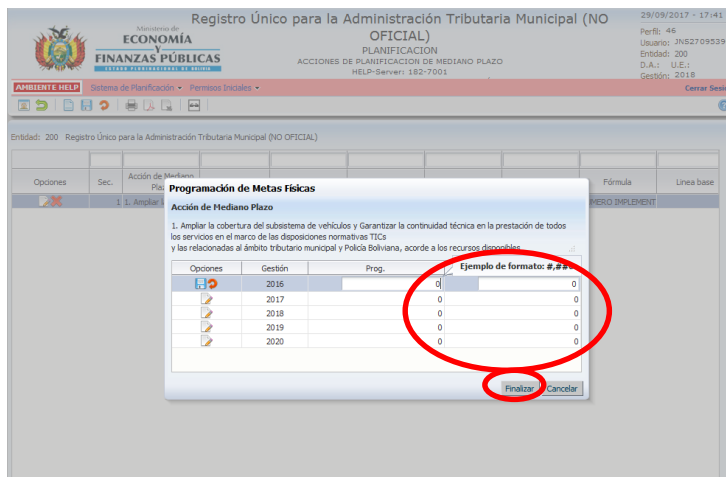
Ministerio de
ECONOMÍA
Y
FINANZAS PÚBLICAS
ESTADO PLURINACIONAL DE BOLIVIA

Registro Único para la Administración Tributaria Municipal (NO OFICIAL)
PLANIFICACION
ACCIONES DE PLANIFICACION DE MEDIANO PLAZO
HELP-Server: 182-7001

29/09/2017 - 17:41
Perfil: 46
Usuario: JN52709539
Entidad: 200
D.A.: U.E.:
Gestión: 2018

AMBIENTE HELP Sistema de Planificación ▾ Permisos Iniciales ▾
Cerrar Sesi

Entidad: 200 Registro Único para la Administración Tributaria Municipal (NO OFICIAL)

Opciones | Sec. | Acción de Mediano Pla | Fórmula | Linea base
1 | 1. Ampliar l | MERO IMPLEMENT

Programación de Metas Físicas

Acción de Mediano Plazo

1. Ampliar la cobertura del subsistema de vehículos y Garantizar la continuidad técnica en la prestación de todos los servicios en el marco de las disposiciones normativas TICs
y las relacionadas al ámbito tributario municipal y Policía Boliviana, acorde a los recursos disponibles.

| Opciones | Gestión | Prog. | Ejemplo de formato: #,### |
|---|---|---|---|
| | 2016 | 0 | 0 |
| | 2017 | 0 | 0 |
| | 2018 | 0 | 0 |
| | 2019 | 0 | 0 |
| | 2020 | 0 | 0 |

Finalizar Cancelar